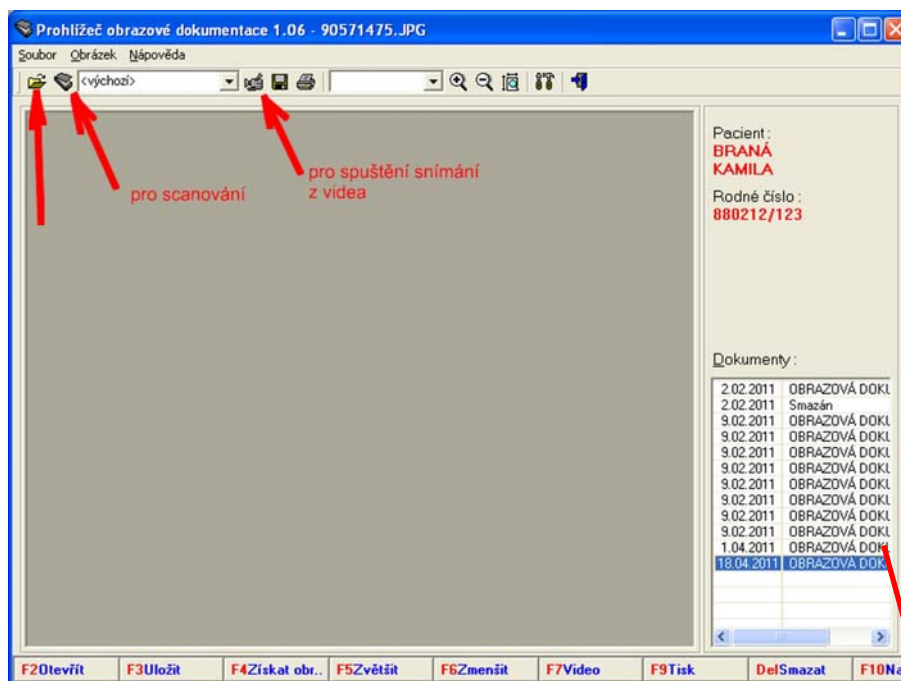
Prohlížeč obrazové dokumentace 1.06 - 90571475.JPG

Soubor Obrázek Nápověda

<výchozí>

pro scanování

pro spuštění snímání z videa

Pacient :
BRANÁ
KAMILA

Rodné číslo :
880212/123

Dokumenty :

| | |
|---|---|
| 2.02.2011 | OBRAZOVÁ DOKU |
| 2.02.2011 | Smazán |
| 9.02.2011 | OBRAZOVÁ DOKU |
| 9.02.2011 | OBRAZOVÁ DOKU |
| 9.02.2011 | OBRAZOVÁ DOKU |
| 9.02.2011 | OBRAZOVÁ DOKU |
| 9.02.2011 | OBRAZOVÁ DOKU |
| 9.02.2011 | OBRAZOVÁ DOKU |
| 9.02.2011 | OBRAZOVÁ DOKU |
| 9.02.2011 | OBRAZOVÁ DOKU |
| 1.04.2011 | OBRAZOVÁ DOK |
| 18.04.2011 | OBRAZOVÁ DOK |

F2Otevřít F3Uložit F4Získat obr.. F5Zvětšit F6Zmenšit F7Video F9Tisk DelSmazat F10Na